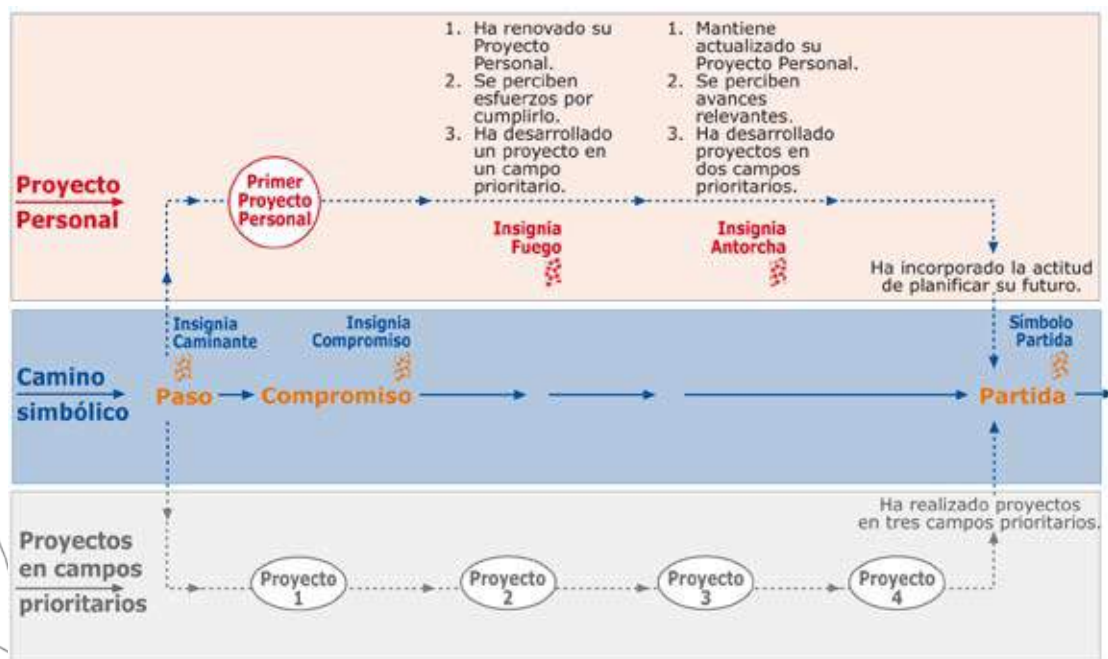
1. Ha renovado su Proyecto Personal.
2. Se perciben esfuerzos por cumplirlo.
3. Ha desarrollado un proyecto en un campo prioritario.

1. Mantiene actualizado su Proyecto Personal.
2. Se perciben avances relevantes.
3. Ha desarrollado proyectos en dos campos prioritarios.

Proyecto Personal

Primer Proyecto Personal

Insignia Fuego

Insignia Antorcha

Ha incorporado la actitud de planificar su futuro.

Insignia Caminante

Insignia Compromiso

Símbolo Partida

Camino simbólico

Paso

Compromiso

Partida

Ha realizado proyectos en tres campos prioritarios.

Proyectos en campos prioritarios

Proyecto 1

Proyecto 2

Proyecto 3

Proyecto 4